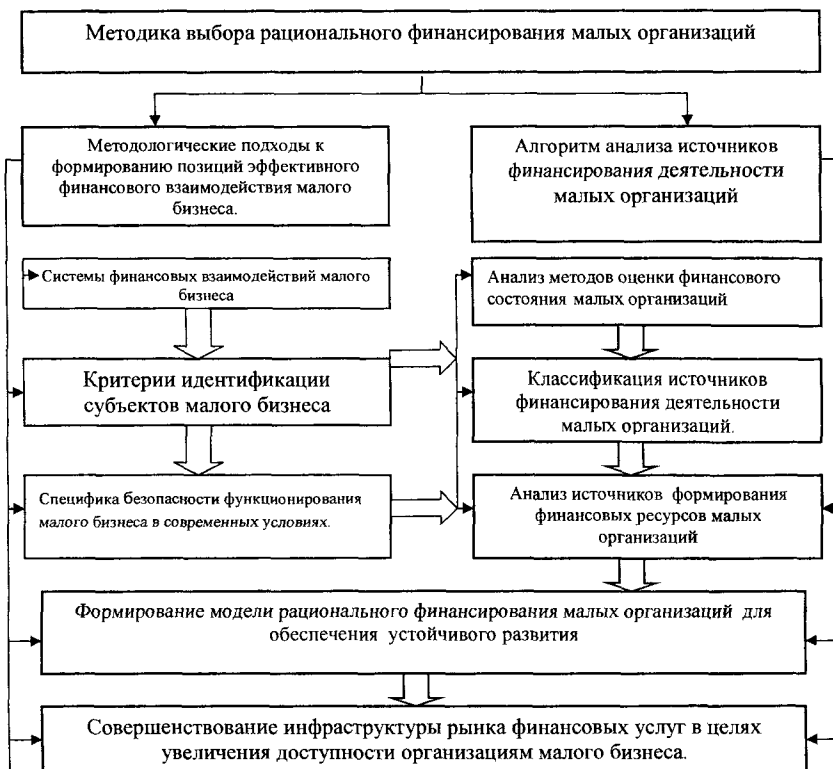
Методика выбора рационального финансирования малых организаций

Методологические подходы к формированию позиций эффективного финансового взаимодействия малого бизнеса.

Алгоритм анализа источников финансирования деятельности малых организаций

Системы финансовых взаимодействий малого бизнеса

Анализ методов оценки финансового состояния малых организаций

Критерии идентификации субъектов малого бизнеса

Классификация источников финансирования деятельности малых организаций.

Специфика безопасности функционирования малого бизнеса в современных условиях.

Анализ источников формирования финансовых ресурсов малых организаций

Формирование модели рационального финансирования малых организаций для обеспечения устойчивого развития

Совершенствование инфраструктуры рынка финансовых услуг в целях увеличения доступности организациям малого бизнеса.